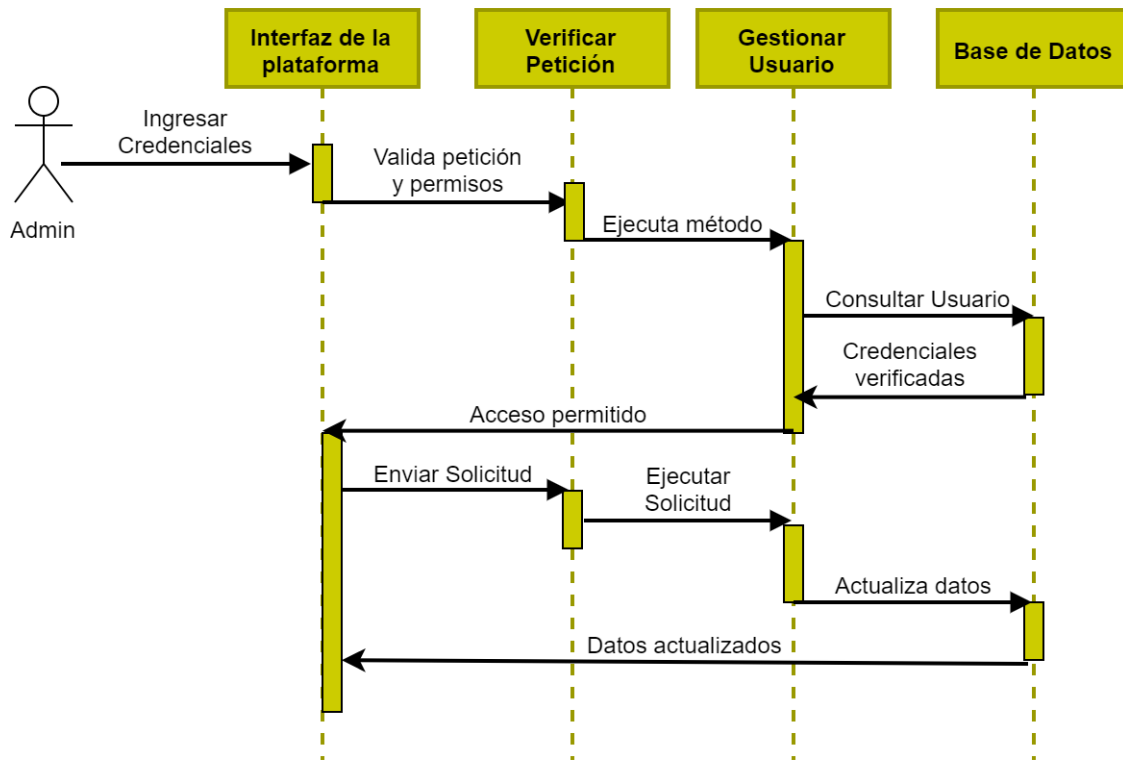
Interfaz de la plataforma

Verificar Petición

Gestionar Usuario

Base de Datos

Admin

Ingresar Credenciales

Valida petición y permisos

Ejecuta método

Consultar Usuario

Credenciales verificadas

Acceso permitido

Enviar Solicitud

Ejecutar Solicitud

Actualiza datos

Datos actualizados